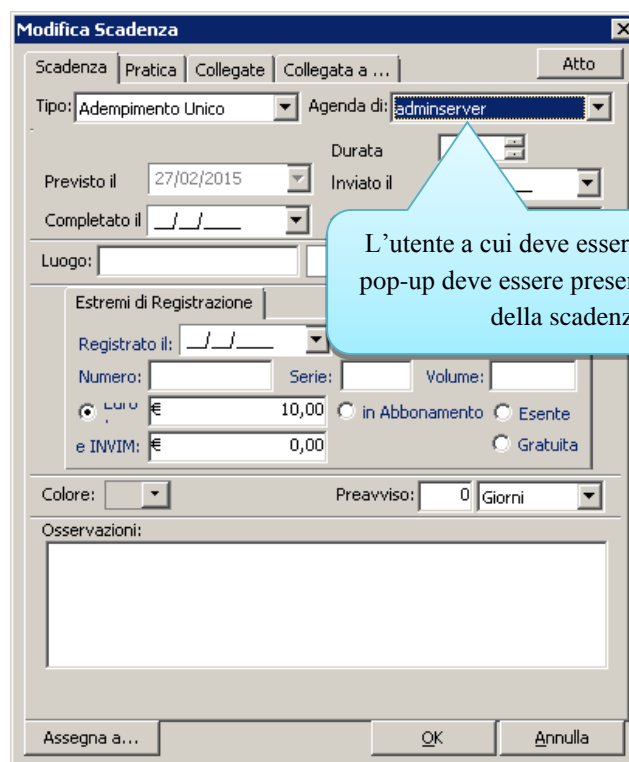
Modifica Scadenza

Scadenza | Pratica | Collegate | Collegata a ... | Atto

Tipo: Adempimento Unico
Agenda di: adminserver

Durata
Previsto il 27/02/2015
Inviato il
Completato il __/__/____

L'utente a cui deve esser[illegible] pop-up deve essere prese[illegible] della scadenz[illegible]

Luogo:

Estremi di Registrazione
Registrato il: __/__/____
Numero:
Serie:
Volume:
Euro € 10,00
in Abbonamento
Esente
e INVIM: € 0,00
Gratuita

Colore:
Preavviso: 0 Giorni

Osservazioni:

Assegna a...
OK
Annulla